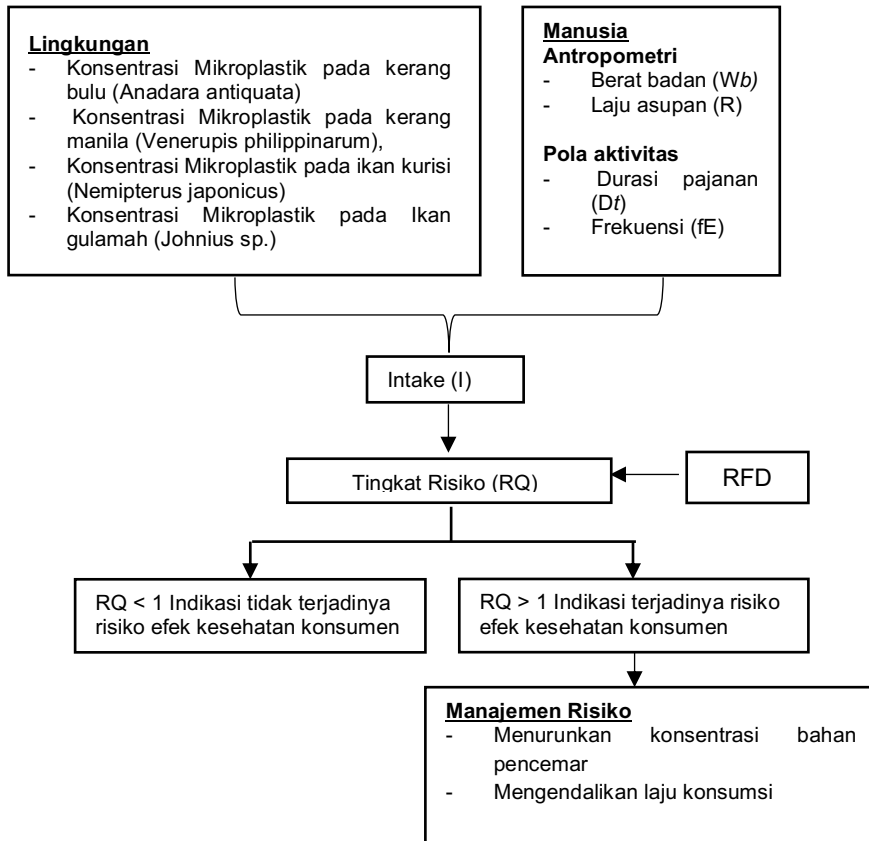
**Lingkungan**
- Konsentrasi Mikroplastik pada kerang bulu (Anadara antiquata)
- Konsentrasi Mikroplastik pada kerang manila (Venerupis philippinarum),
- Konsentrasi Mikroplastik pada ikan kurisi (Nemipterus japonicus)
- Konsentrasi Mikroplastik pada Ikan gulamah (Johnius sp.)

**Manusia**
**Antropometri**
- Berat badan (W*b)*
- Laju asupan (R)

**Pola aktivitas**
- Durasi pajanan (D*t*)
- Frekuensi (fE)

Intake (I)

Tingkat Risiko (RQ)

RFD

RQ < 1 Indikasi tidak terjadinya risiko efek kesehatan konsumen

RQ > 1 Indikasi terjadinya risiko efek kesehatan konsumen

**Manajemen Risiko**
- Menurunkan konsentrasi bahan pencemar
- Mengendalikan laju konsumsi